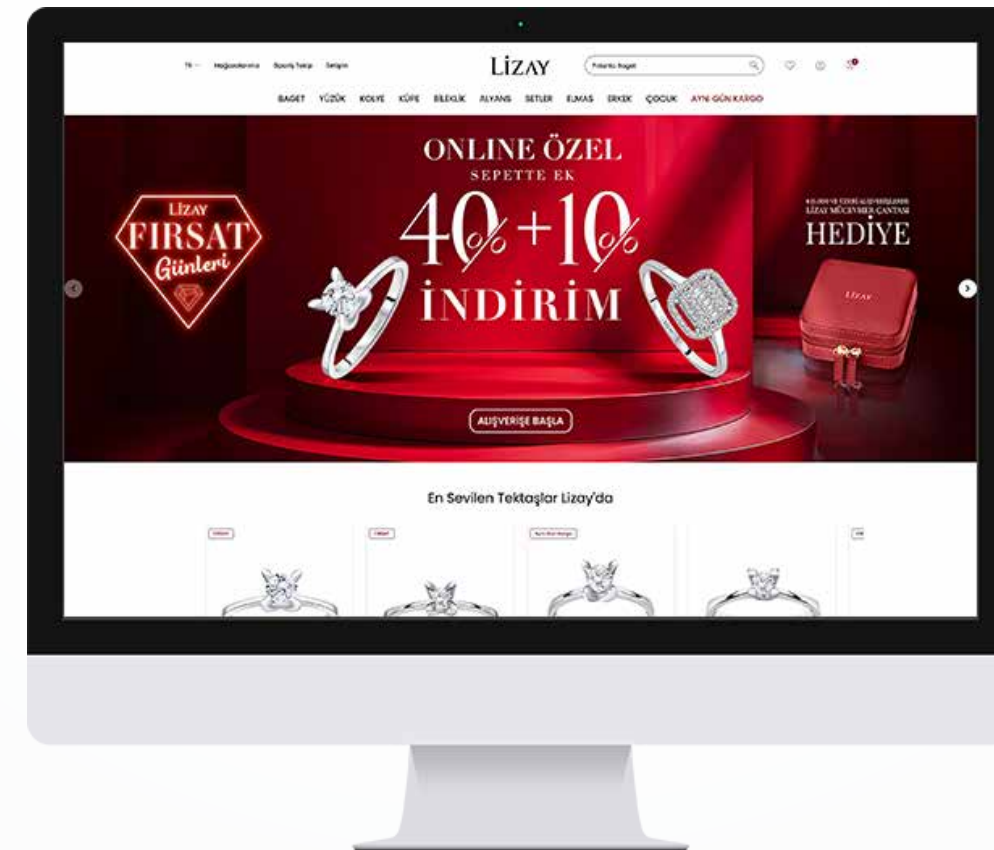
TR Mağazalarımız Sipariş Takip İletişim

LIZAY

Pırlanta Baget

BAGET YÜZÜK KOLYE KÜPE BILEKLIK ALYANS SETLER ELMAS ERKEK ÇOCUK AYNI GÜN KARGO

LIZAY FIRSAT Günleri

ONLINE ÖZEL
SEPETTE EK
%40 + %10
İNDİRİM

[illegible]
LIZAY MÜCEVHER ÇANTASI
HEDİYE

LIZAY

ALIŞVERİŞE BAŞLA

En Sevilen Tektaşlar Lizay'da

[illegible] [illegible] Aynı Gün Kargo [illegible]